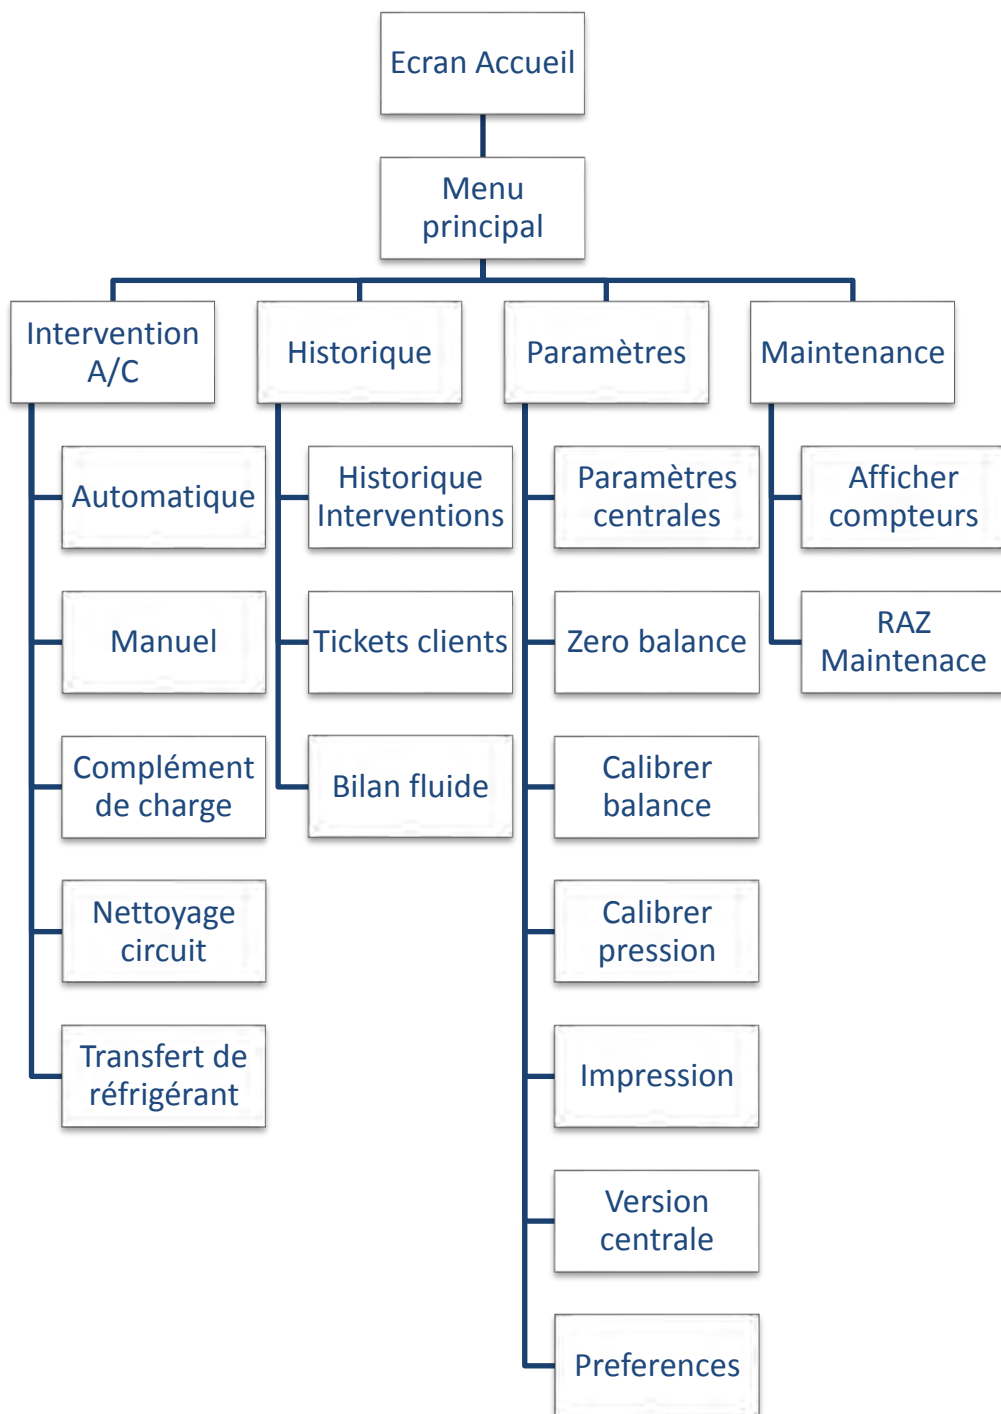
Ecran Accueil

Menu principal

Intervention A/C

Automatique

Manuel

Complément de charge

Nettoyage circuit

Transfert de réfrigérant

Historique

Historique Interventions

Tickets clients

Bilan fluide

Paramètres

Paramètres centrales

Zero balance

Calibrer balance

Calibrer pression

Impression

Version centrale

Preferences

Maintenance

Afficher compteurs

RAZ Maintenace